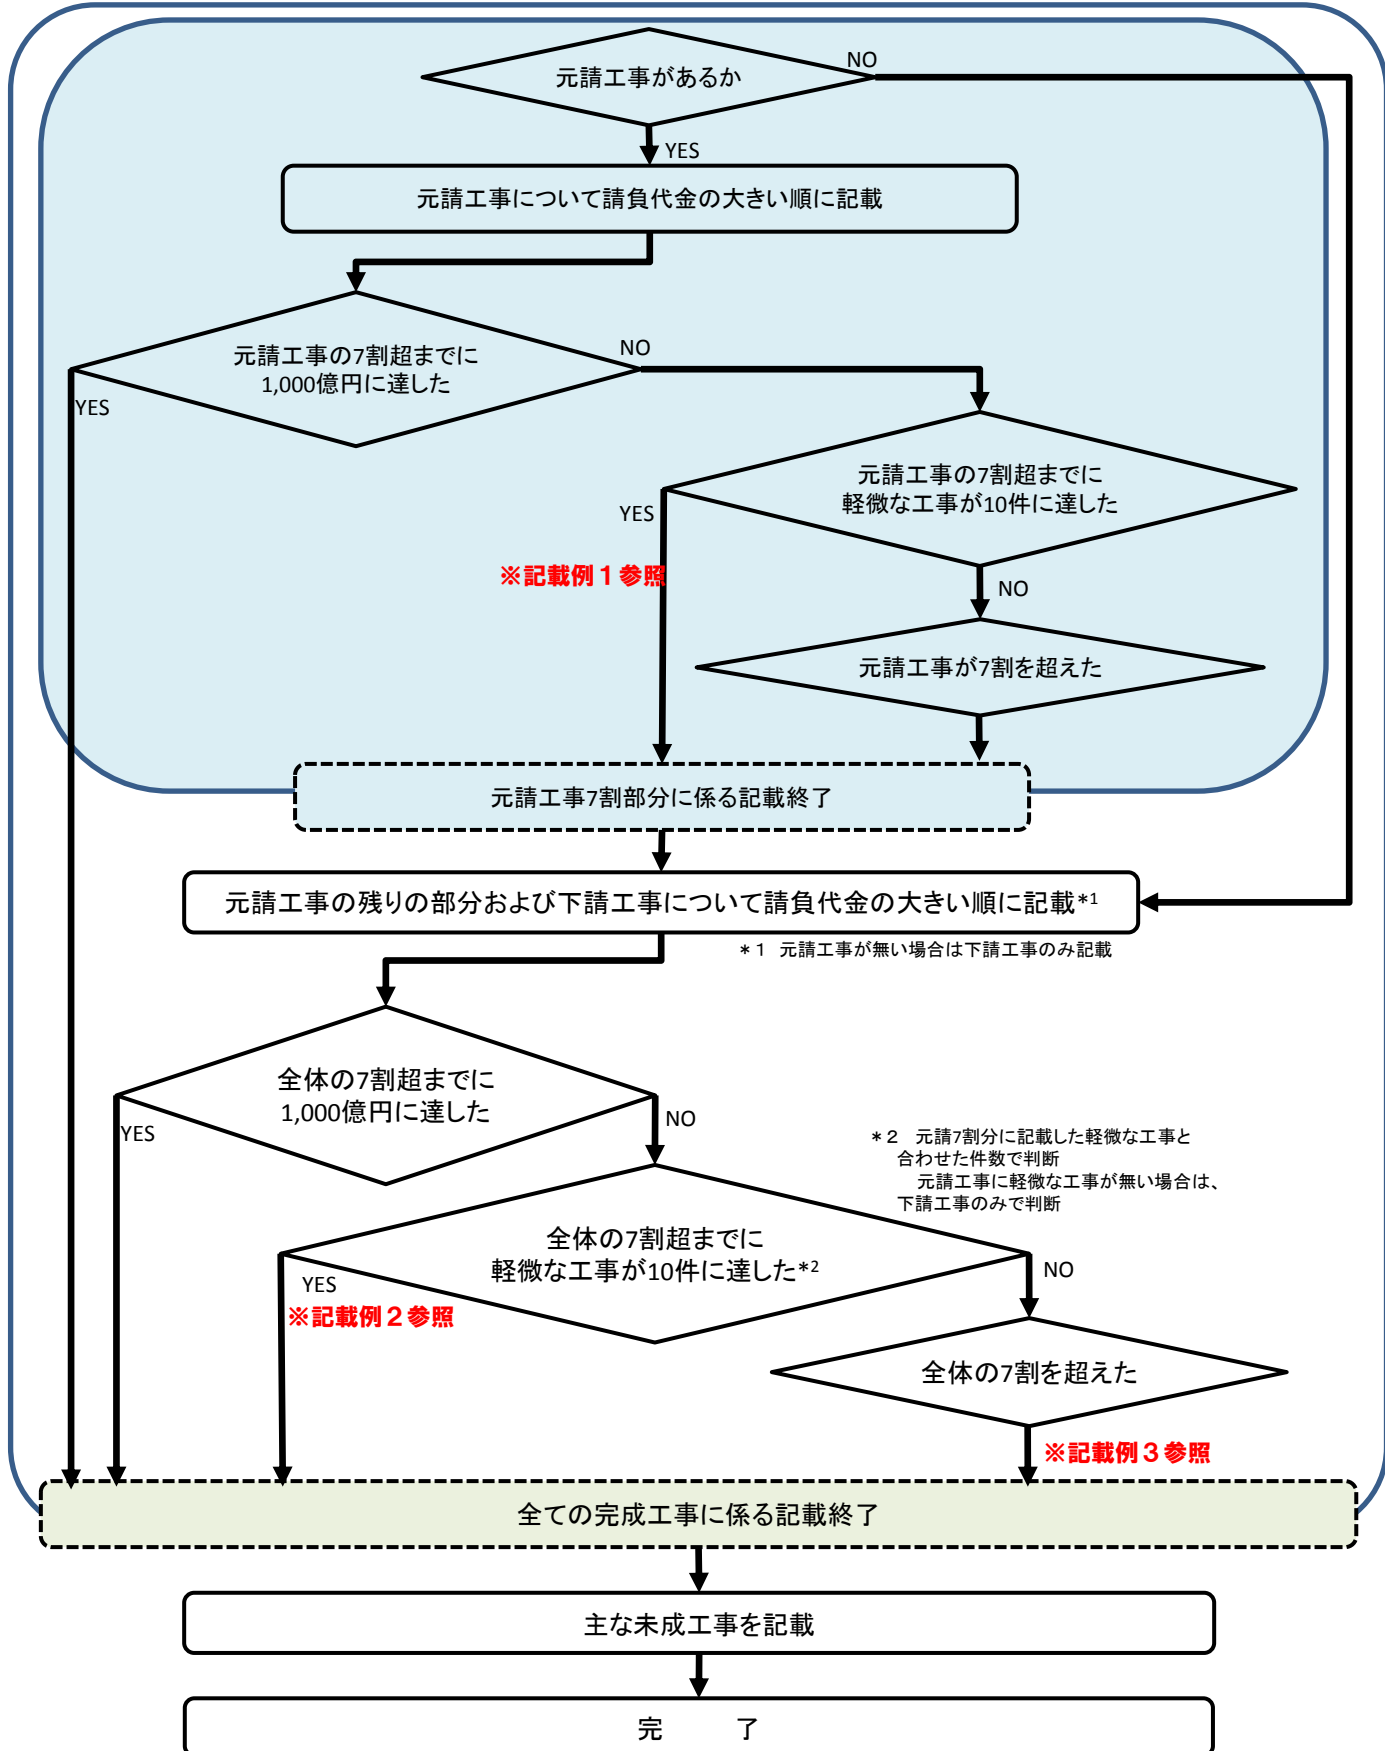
元請工事があるか

NO

YES

元請工事について請負代金の大きい順に記載

元請工事の7割超までに 1,000億円に達した

NO

YES

元請工事の7割超までに 軽微な工事が10件に達した

YES

※記載例１参照

NO

元請工事が7割を超えた

元請工事7割部分に係る記載終了

元請工事の残りの部分および下請工事について請負代金の大きい順に記載*1

＊1　元請工事が無い場合は下請工事のみ記載

全体の7割超までに 1,000億円に達した

YES

NO

＊2　元請7割分に記載した軽微な工事と合わせた件数で判断
元請工事に軽微な工事が無い場合は、下請工事のみで判断

全体の7割超までに 軽微な工事が10件に達した*2

YES

※記載例２参照

NO

全体の7割を超えた

※記載例３参照

全ての完成工事に係る記載終了

主な未成工事を記載

完　　了